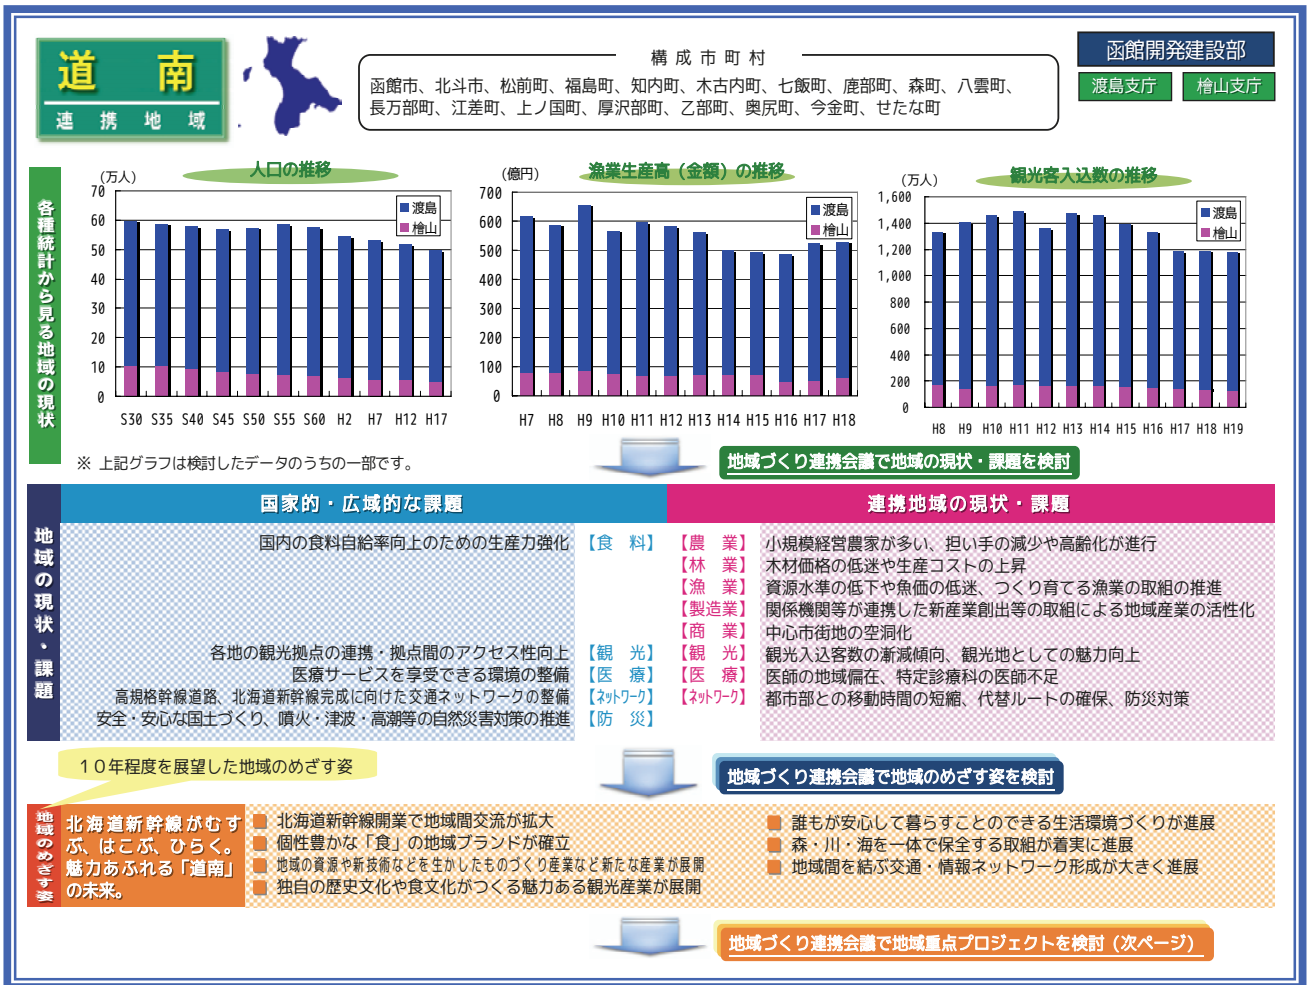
道南
連携地域

構成市町村
函館市、北斗市、松前町、福島町、知内町、木古内町、七飯町、鹿部町、森町、八雲町、長万部町、江差町、上ノ国町、厚沢部町、乙部町、奥尻町、今金町、せたな町

函館開発建設部
渡島支庁
檜山支庁

各種統計から見る地域の現状

人口の推移
(万人)
70
60
50
40
30
20
10
0
渡島
檜山
S30 S35 S40 S45 S50 S55 S60 H2 H7 H12 H17

漁業生産高（金額）の推移
(億円)
700
600
500
400
300
200
100
0
渡島
檜山
H7 H8 H9 H10 H11 H12 H13 H14 H15 H16 H17 H18

観光客入込数の推移
(万人)
1,600
1,400
1,200
1,000
800
600
400
200
0
渡島
檜山
H8 H9 H10 H11 H12 H13 H14 H15 H16 H17 H18 H19

※ 上記グラフは検討したデータのうちの一部です。

地域づくり連携会議で地域の現状・課題を検討

地域の現状・課題

国家的・広域的な課題
国内の食料自給率向上のための生産力強化【食　料】
各地の観光拠点の連携・拠点間のアクセス性向上【観　光】
医療サービスを享受できる環境の整備【医　療】
高規格幹線道路、北海道新幹線完成に向けた交通ネットワークの整備【ﾈｯﾄﾜｰｸ】
安全・安心な国土づくり、噴火・津波・高潮等の自然災害対策の推進【防　災】

連携地域の現状・課題
【農　業】小規模経営農家が多い、担い手の減少や高齢化が進行
【林　業】木材価格の低迷や生産コストの上昇
【漁　業】資源水準の低下や魚価の低迷、つくり育てる漁業の取組の推進
【製造業】関係機関等が連携した新産業創出等の取組による地域産業の活性化
【商　業】中心市街地の空洞化
【観　光】観光入込客数の漸減傾向、観光地としての魅力向上
【医　療】医師の地域偏在、特定診療科の医師不足
【ﾈｯﾄﾜｰｸ】都市部との移動時間の短縮、代替ルートの確保、防災対策

１０年程度を展望した地域のめざす姿

地域づくり連携会議で地域のめざす姿を検討

地域のめざす姿
北海道新幹線がむすぶ、はこぶ、ひらく。魅力あふれる「道南」の未来。
北海道新幹線開業で地域間交流が拡大
個性豊かな「食」の地域ブランドが確立
地域の資源や新技術などを生かしたものづくり産業など新たな産業が展開
独自の歴史文化や食文化がつくる魅力ある観光産業が展開
誰もが安心して暮らすことのできる生活環境づくりが進展
森・川・海を一体で保全する取組が着実に進展
地域間を結ぶ交通・情報ネットワーク形成が大きく進展

地域づくり連携会議で地域重点プロジェクトを検討（次ページ）